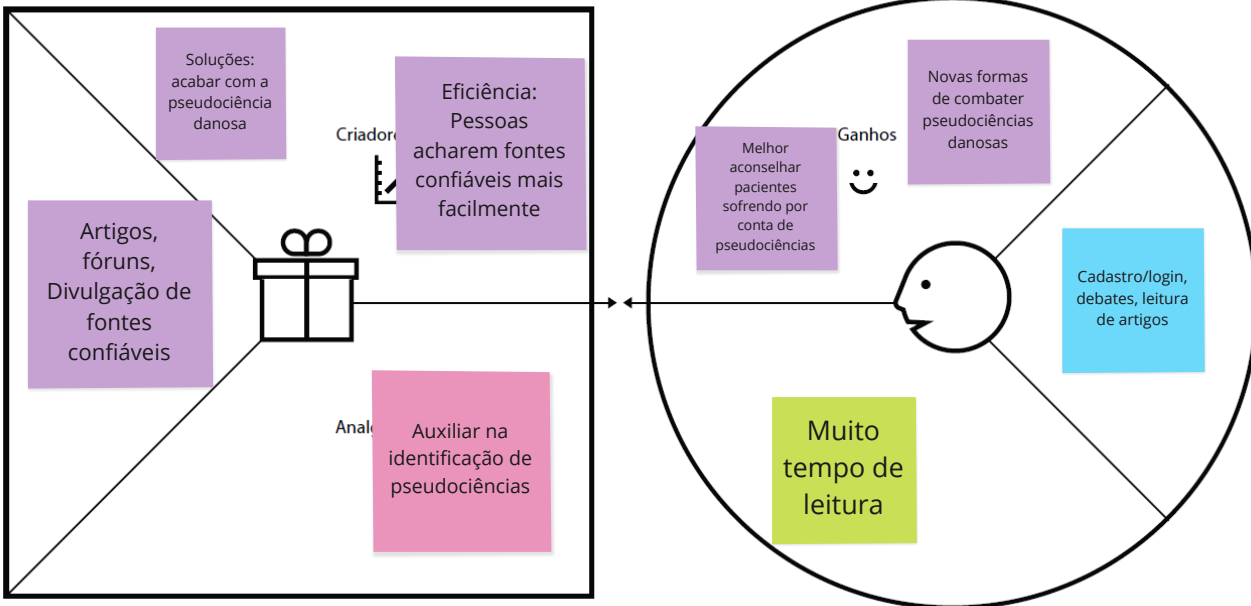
Soluções: acabar com a pseudociência danosa

Criadore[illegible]

Eficiência: Pessoas acharem fontes confiáveis mais facilmente

Artigos, fóruns, Divulgação de fontes confiáveis

Analg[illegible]

Auxiliar na identificação de pseudociências

Melhor aconselhar pacientes sofrendo por conta de pseudociências

Ganhos

Novas formas de combater pseudociências danosas

Cadastro/login, debates, leitura de artigos

Muito tempo de leitura